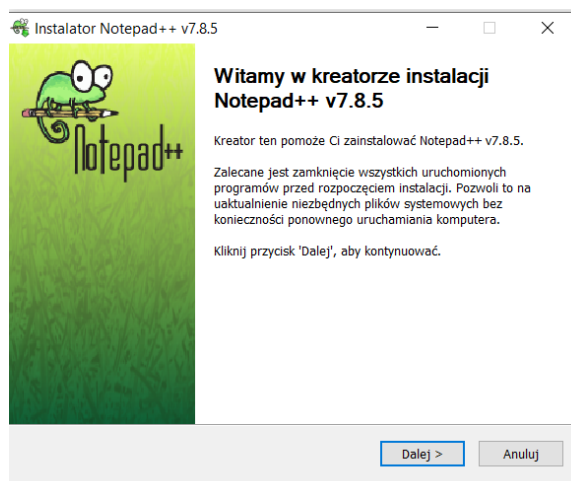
Instalator Notepad++ v7.8.5

Notepad++

Witamy w kreatorze instalacji Notepad++ v7.8.5

Kreator ten pomoże Ci zainstalować Notepad++ v7.8.5.

Zalecane jest zamknięcie wszystkich uruchomionych programów przed rozpoczęciem instalacji. Pozwoli to na uaktualnienie niezbędnych plików systemowych bez konieczności ponownego uruchamiania komputera.

Kliknij przycisk 'Dalej', aby kontynuować.

Dalej >

Anuluj